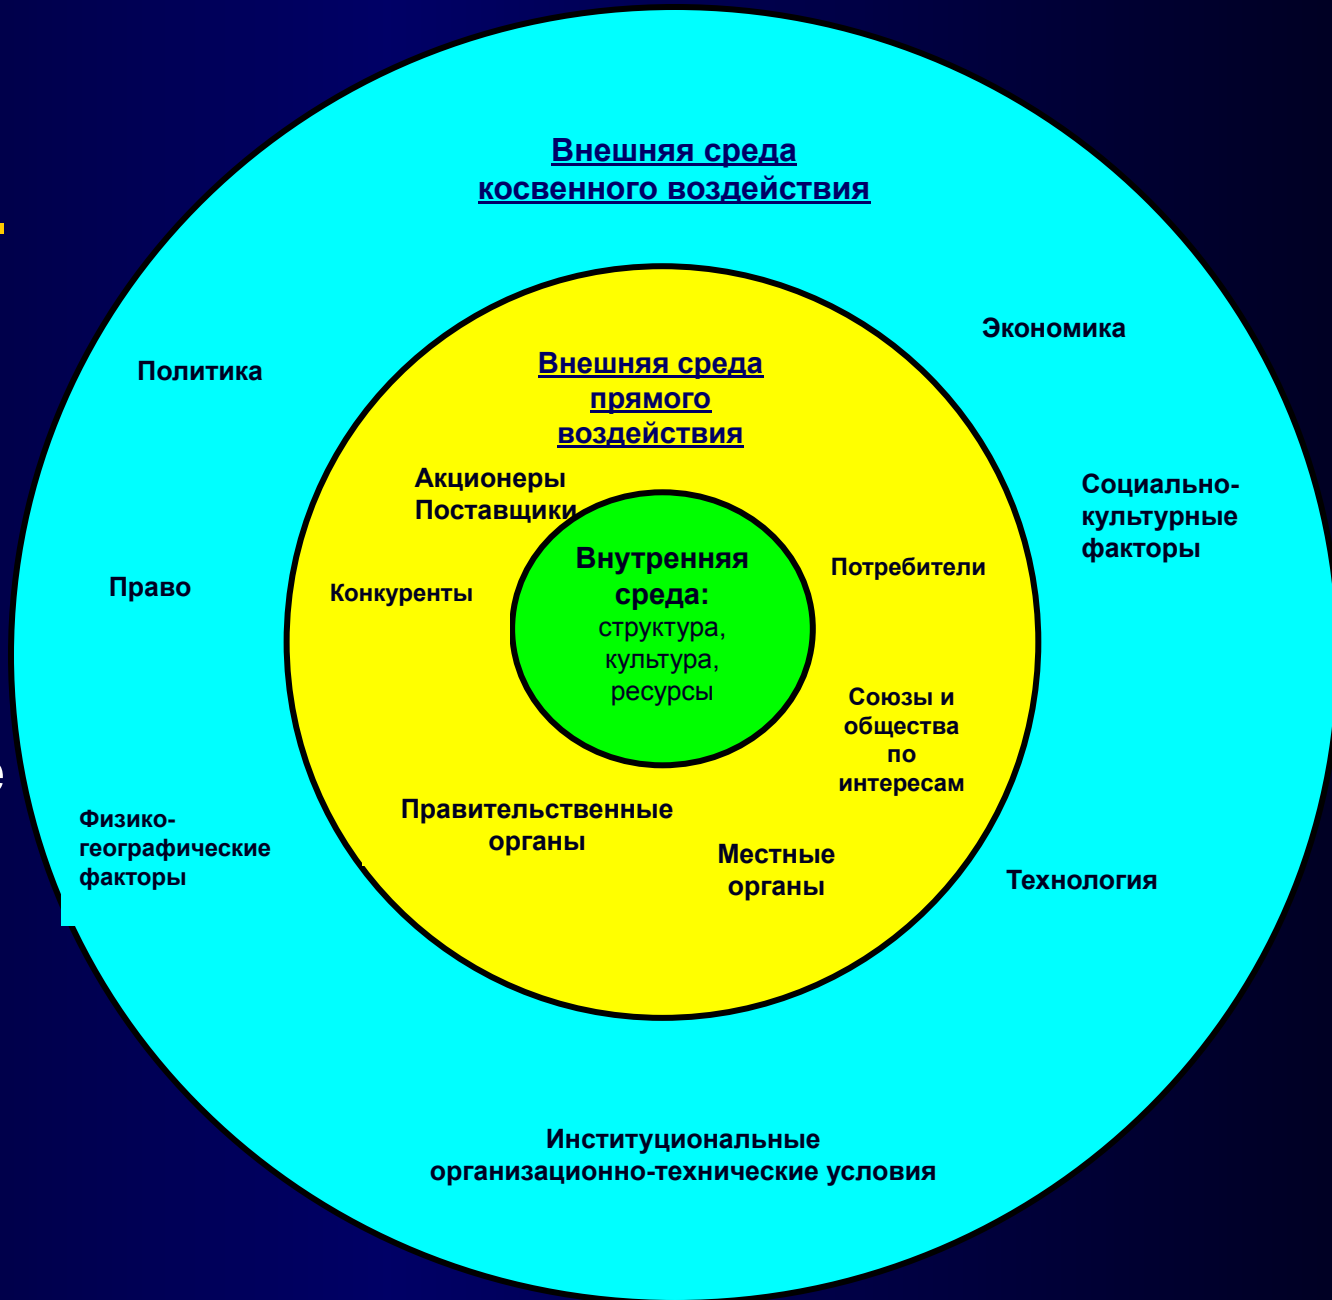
Внешняя среда
косвенного воздействия

Экономика

Политика

Внешняя среда
прямого
воздействия

Акционеры
Поставщики

Социально-
культурные
факторы

Внутренняя
среда:
структура,
культура,
ресурсы

Потребители

Право

Конкуренты

Союзы и
общества
по
интересам

Физико-
географические
факторы

Правительственные
органы

Местные
органы

Технология

Институциональные
организационно-технические условия